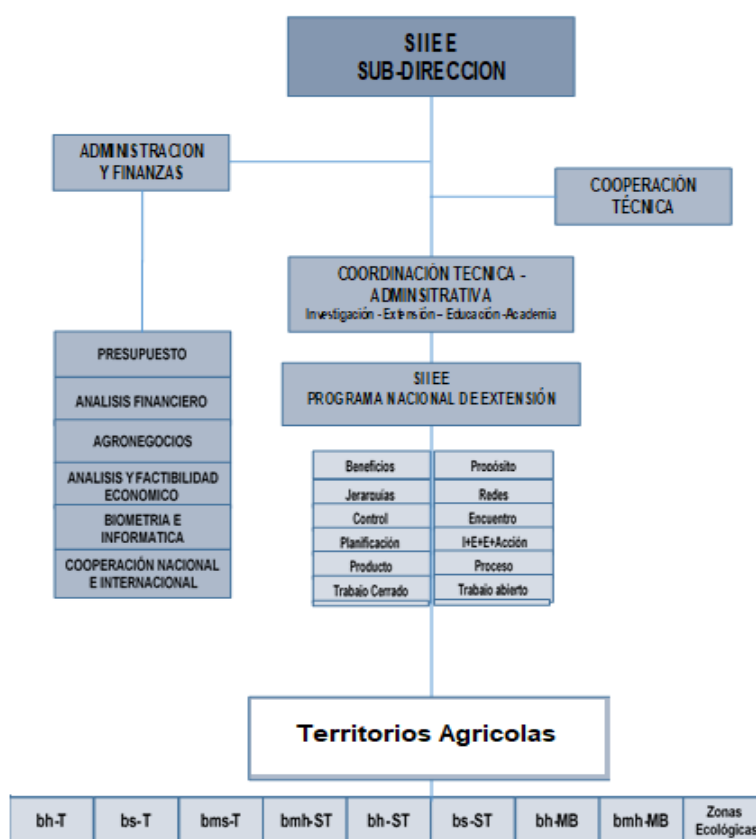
SIIEE
SUB-DIRECCION

ADMINISTRACION Y FINANZAS

COOPERACIÓN TÉCNICA

COORDINACIÓN TECNICA - ADMINSITRATIVA
Investigación - Extensión – Educación -Academia

PRESUPUESTO
ANALISIS FINANCIERO
AGRONEGOCIOS
ANALISIS Y FACTIBILIDAD ECONOMICO
BIOMETRIA E INFORMATICA
COOPERACIÓN NACIONAL E INTERNACIONAL

SIIEE
PROGRAMA NACIONAL DE EXTENSIÓN

| Beneficios | Propósito |
|---|---|
| Jerarquías | Redes |
| Control | Encuentro |
| Planificación | I+E+E+Acción |
| Producto | Proceso |
| Trabajo Cerrado | Trabajo abierto |

Territorios Agricolas

| bh-T | bs-T | bms-T | bmh-ST | bh-ST | bs-ST | bh-MB | bmh-MB | Zonas Ecológicas |
|---|---|---|---|---|---|---|---|---|